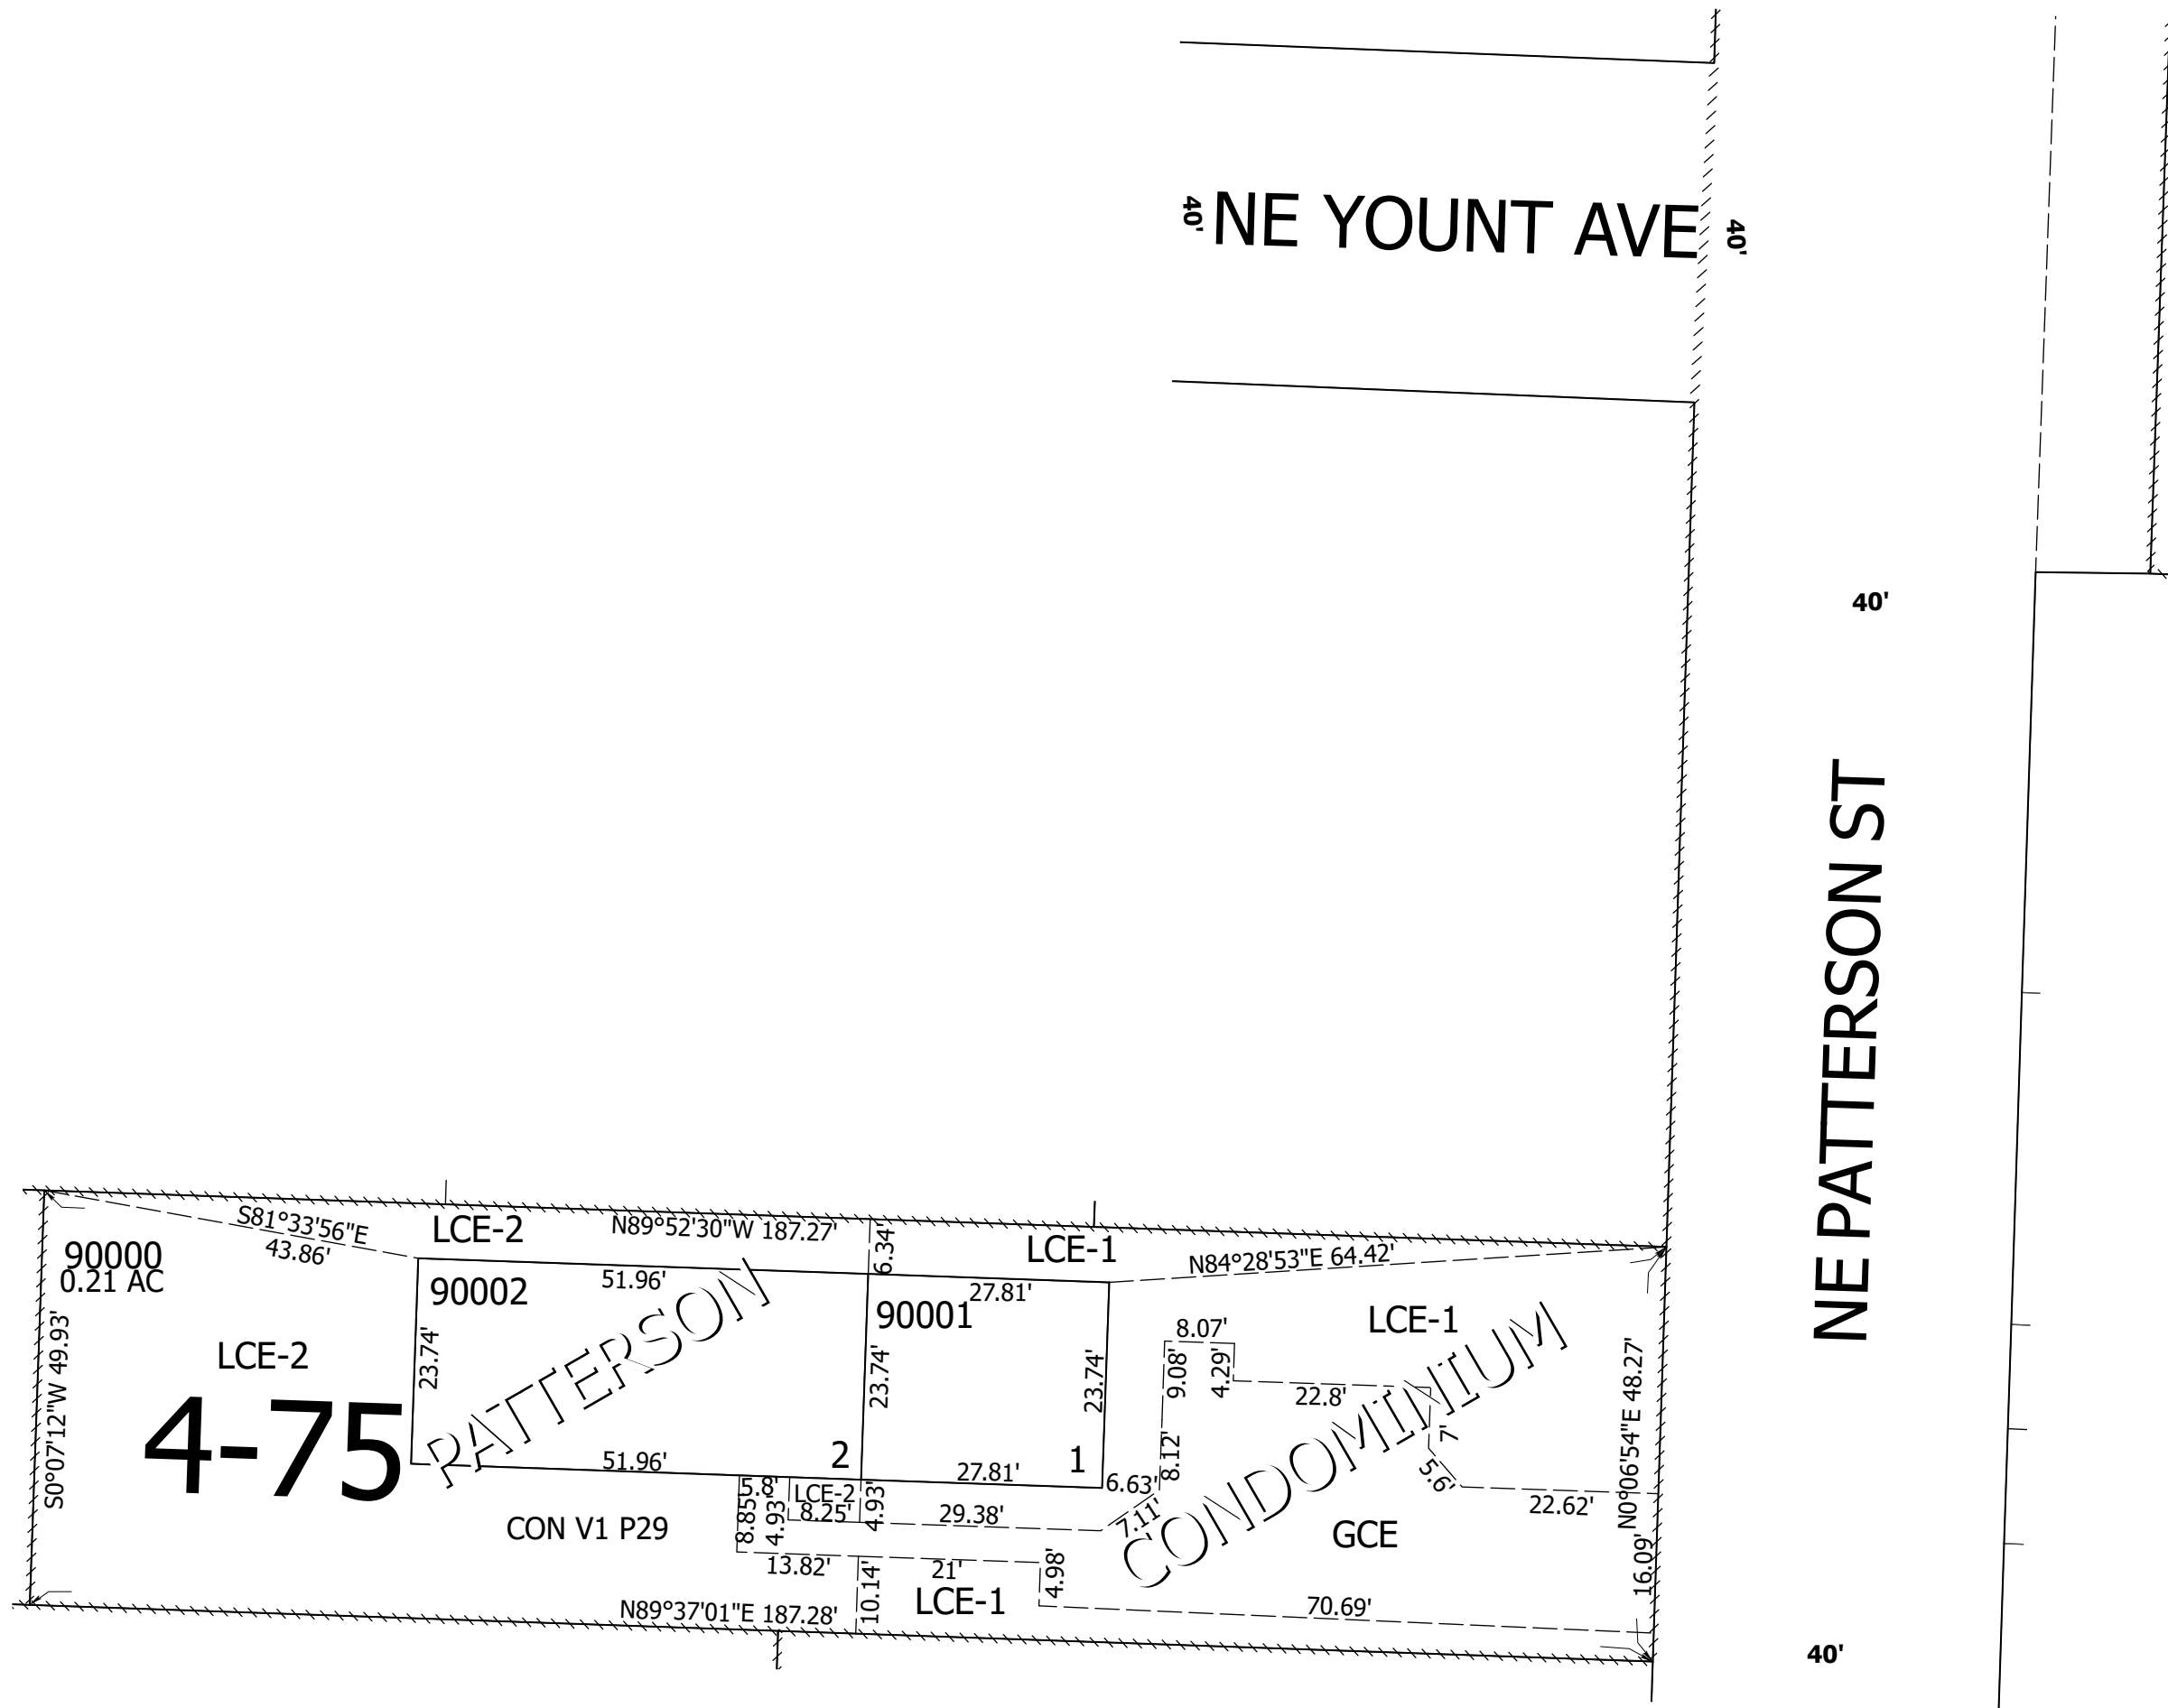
40'
NE YOUNT AVE
40'
40'
NE PATTERSON ST
S81°33'56"E
43.86'
LCE-2
N89°52'30"W 187.27'
6.34'
LCE-1
N84°28'53"E 64.42'
90000
0.21 AC
90002
51.96'
PATTERSON
90001
27.81'
LCE-1
8.07'
LCE-2
23.74'
23.74'
23.74'
9.08'
4.29'
22.8'
CONDOMINIUM
N0°06'54"E 48.27'
S0°07'12"W 49.93'
4-75
51.96'
2
27.81'
1
6.63'
8.12'
7'
5.6'
22.62'
5.8'
LCE-2
8.25'
4.93'
4.93'
8.85'
29.38'
7.11'
CON V1 P29
GCE
13.82'
21'
4.98'
16.09'
N89°37'01"E 187.28'
10.14'
LCE-1
70.69'
40'